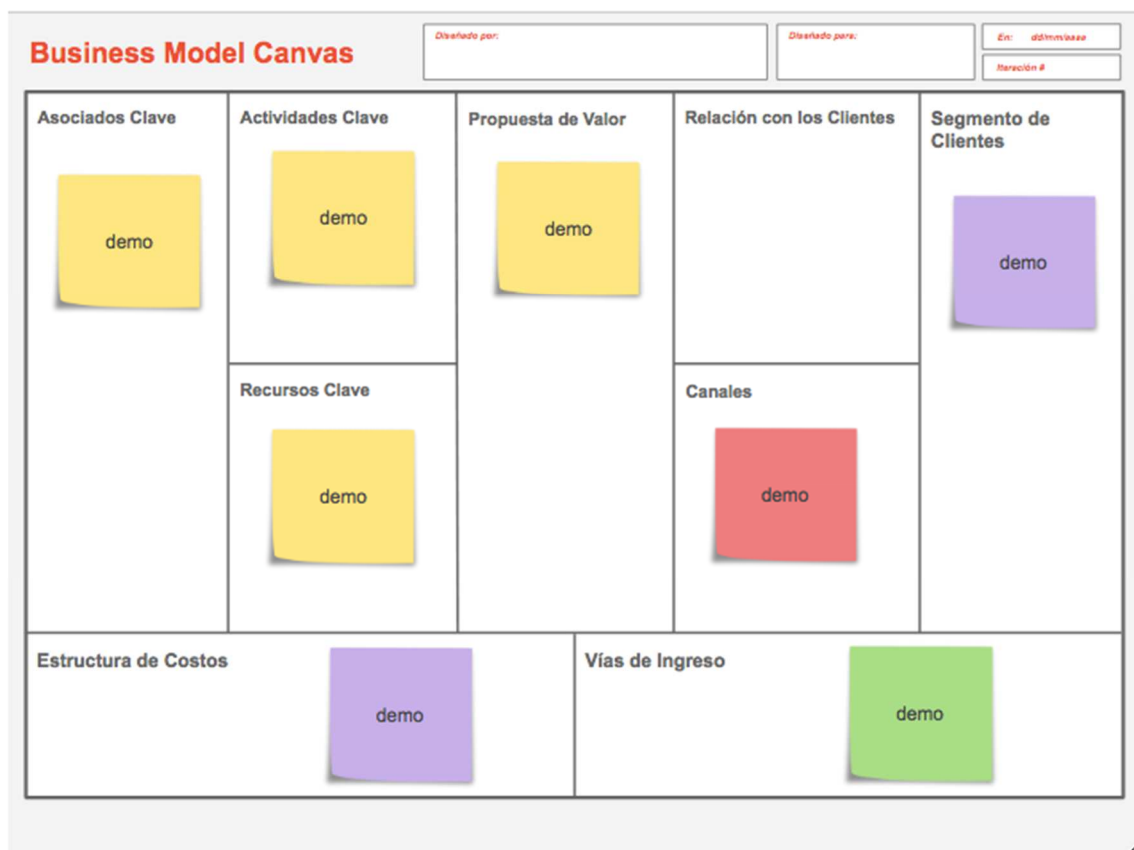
Business Model Canvas

Diseñado por:

Diseñado para:

En: dd/mm/aaaa

Iteración #

Asociados Clave

demo

Actividades Clave

demo

Recursos Clave

demo

Propuesta de Valor

demo

Relación con los Clientes

Canales

demo

Segmento de Clientes

demo

Estructura de Costos

demo

Vías de Ingreso

demo